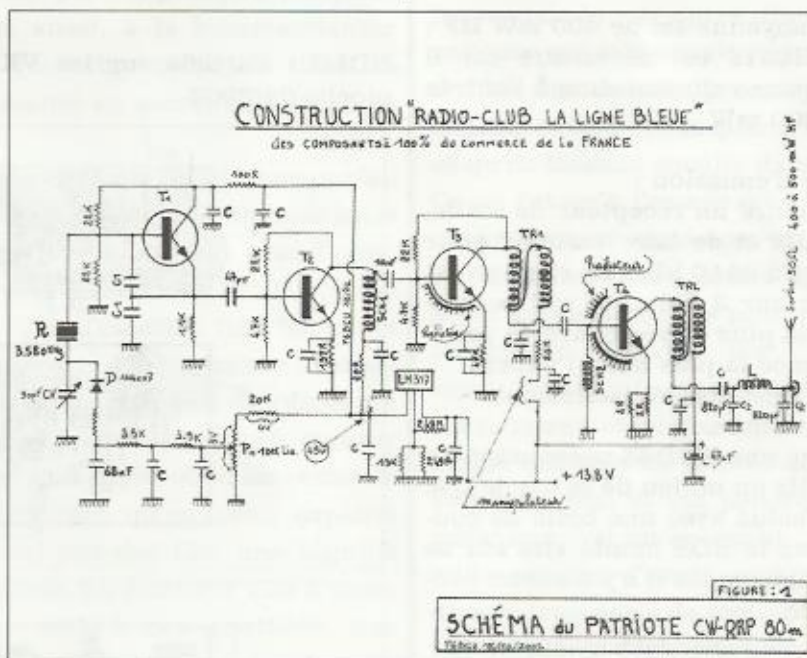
CONSTRUCTION "RADIO-CLUB LA LIGNE BLEUE"

DES COMPOSANTS 100% DU COMMERCE DE LA FRANCE

T1

100K

C

C

22K

8,2K

C

C1

68pF

T2

22K

4,7K

1,5K

4,7K

22K

T3

TR1

T4

TR2

Radiateur

Sortie 50Ω 400 à 500 mW HF

R

3,580 MHz

D 1N4007

3,5K

3,9K

68nF

C

C

22K

P = 100K Lin.

LM317

+ 13,8 V

manipulateur

C

L

C2

820pF

820pF

47μF

FIGURE : 1

SCHÉMA du PATRIOTE CW-QRP 80m